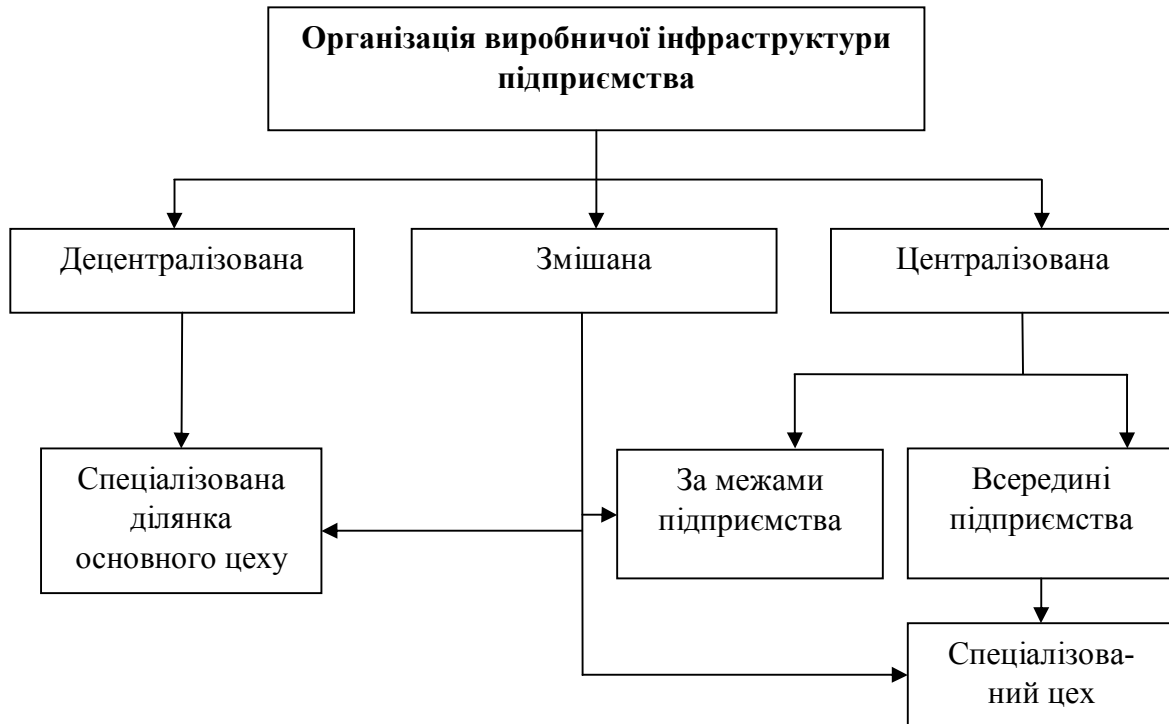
Організація виробничої інфраструктури підприємства

Децентралізована

Змішана

Централізована

Спеціалізована ділянка основного цеху

За межами підприємства

Всередині підприємства

Спеціалізований цех